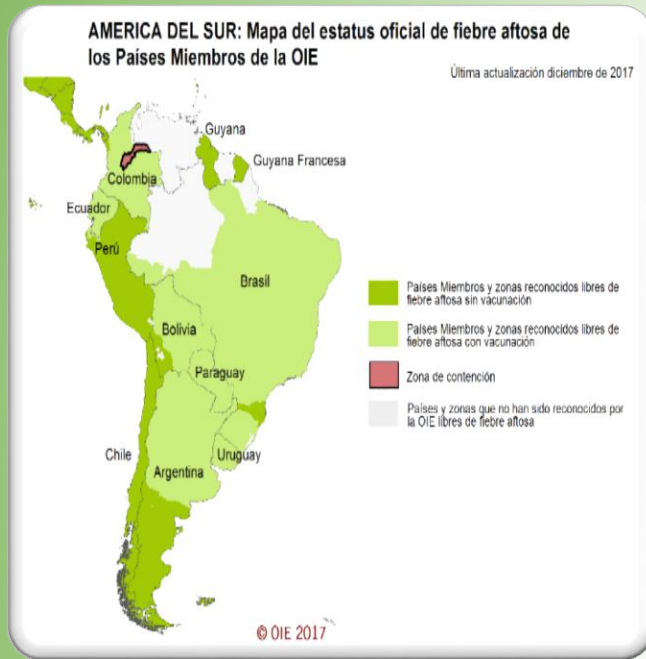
AMERICA DEL SUR: Mapa del estatus oficial de fiebre aftosa de los Países Miembros de la OIE

Última actualización diciembre de 2017

Guyana
Guyana Francesa
Colombia
Ecuador
Perú
Brasil
Bolivia
Paraguay
Chile
Uruguay
Argentina

Países Miembros y zonas reconocidos libres de fiebre aftosa sin vacunación

Países Miembros y zonas reconocidos libres de fiebre aftosa con vacunación

Zona de contención

Países y zonas que no han sido reconocidos por la OIE libres de fiebre aftosa

© OIE 2017